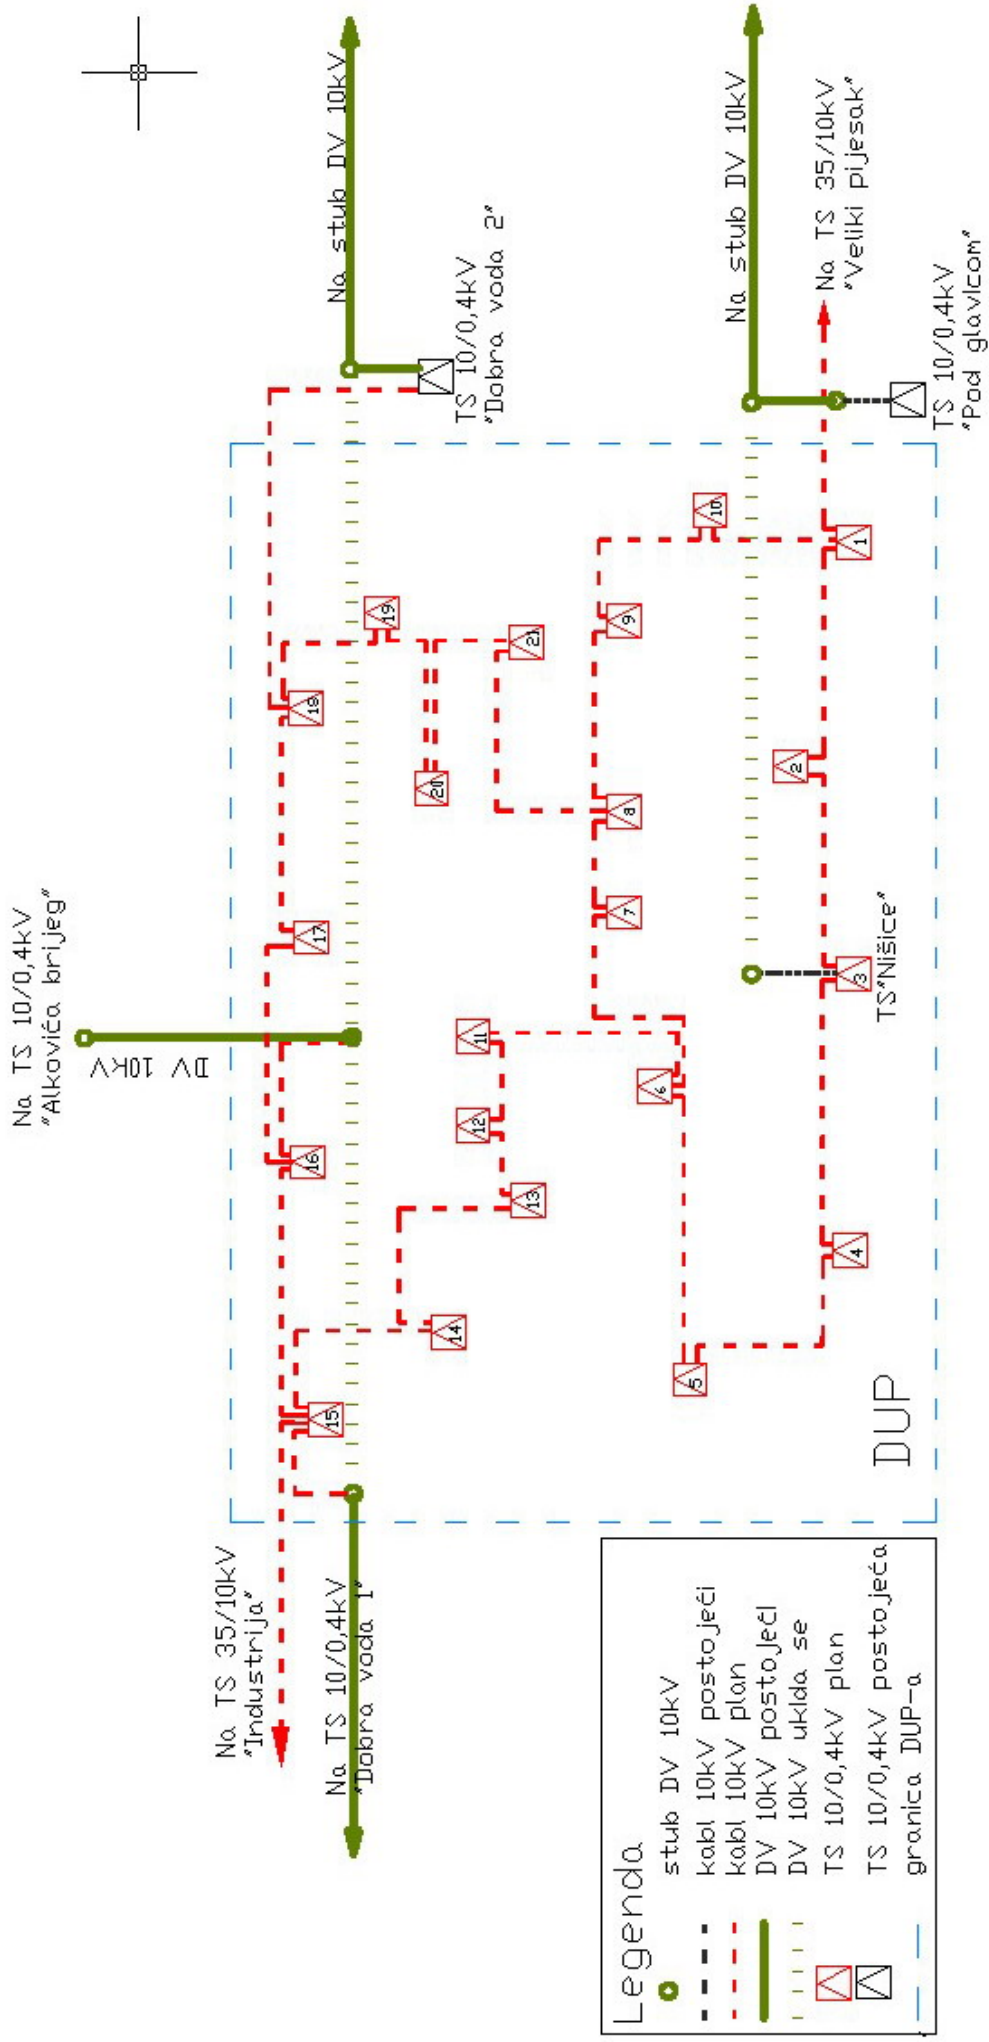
Na stub DV 10kV

TS 10/0,4kV
"Dobra voda 2"

Na stub DV 10kV

Na TS 35/10kV
"Veliki pijesak"

TS 10/0,4kV
"Pod glavicom"

Na TS 10/0,4kV
"Alkovića brijeg"

DV 10kV

TS"Nišice"

1
2
3
4
5
6
7
8
9
10
11
12
13
14
15
16
17
18
19
20
21

DUP

Na TS 35/10kV
"Industrija"

Na TS 10/0,4kV
"Dobra voda 1"

Legenda
stub DV 10kV
kabl 10kV postojeći
kabl 10kV plan
DV 10kV postojeći
DV 10kV ukida se
TS 10/0,4kV plan
TS 10/0,4kV postojeća
granica DUP-a